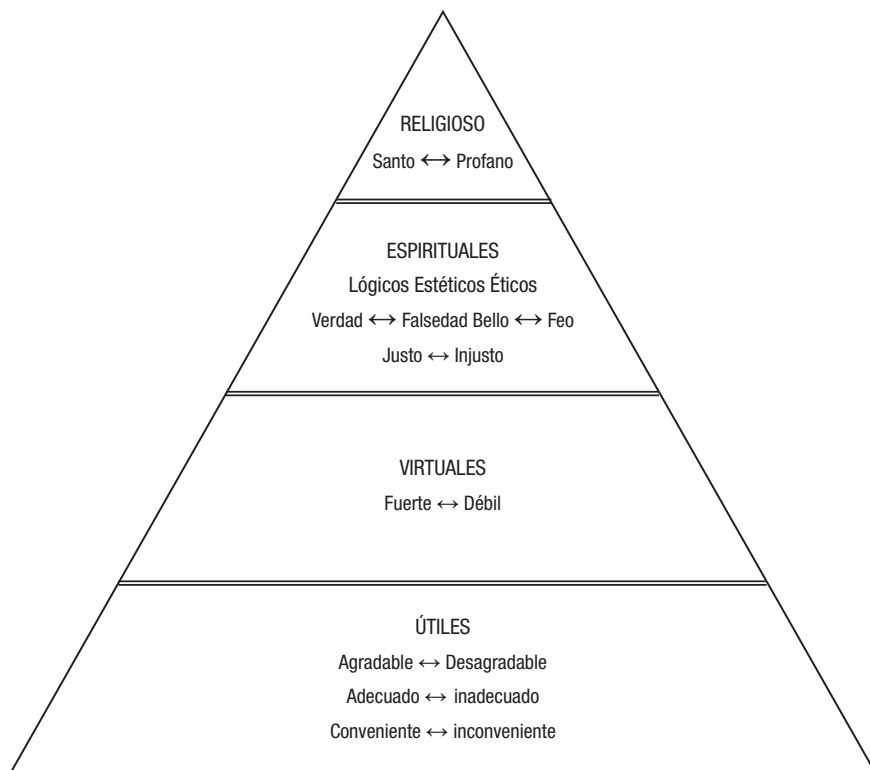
RELIGIOSO

Santo ⟷ Profano

ESPIRITUALES

Lógicos Estéticos Éticos

Verdad ⟷ Falsedad Bello ⟷ Feo

Justo ↔ Injusto

VIRTUALES

Fuerte ↔ Débil

ÚTILES

Agradable ↔ Desagradable

Adecuado ↔ inadecuado

Conveniente ↔ inconveniente